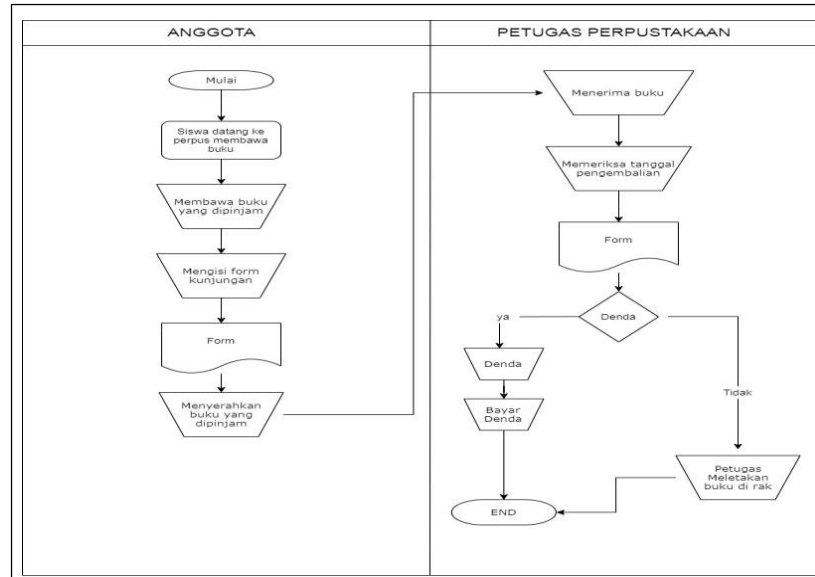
ANGGOTA

PETUGAS PERPUSTAKAAN

Mulai

Siswa datang ke perpus membawa buku

Membawa buku yang dipinjam

Mengisi form kunjungan

Form

Menyerahkan buku yang dipinjam

Menerima buku

Memeriksa tanggal pengembalian

Form

Denda

ya

Tidak

Denda

Bayar Denda

Petugas Meletakan buku di rak

END